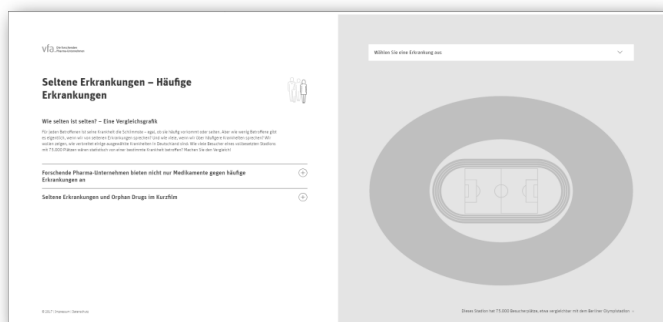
vfa. Die forschenden Pharma-Unternehmen

Seltene Erkrankungen – Häufige Erkrankungen

Wie selten ist selten? – Eine Vergleichsgrafik

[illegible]

Forschende Pharma-Unternehmen bieten nicht nur Medikamente gegen häufige Erkrankungen an

Seltene Erkrankungen und Orphan Drugs im Kurzfilm

© 2017 · Impressum · Datenschutz

Wählen Sie eine Erkrankung aus

Dieses Stadion hat 75.000 Besucherplätze, etwa vergleichbar mit dem Berliner Olympiastadion.